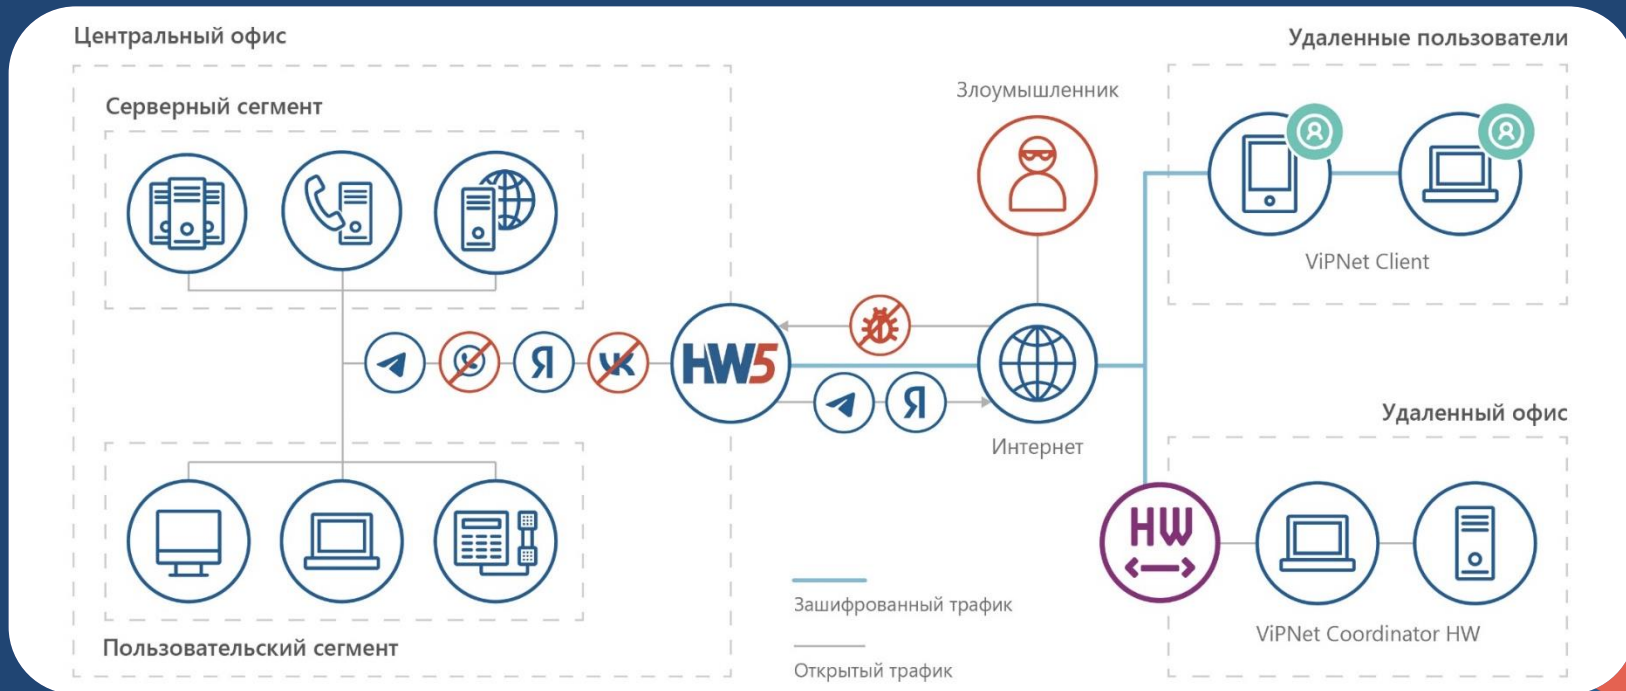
Центральный офис

Серверный сегмент

Пользовательский сегмент

Злоумышленник

Удаленные пользователи

ViPNet Client

Я

HW5

Я

Интернет

Удаленный офис

HW

Зашифрованный трафик

Открытый трафик

ViPNet Coordinator HW